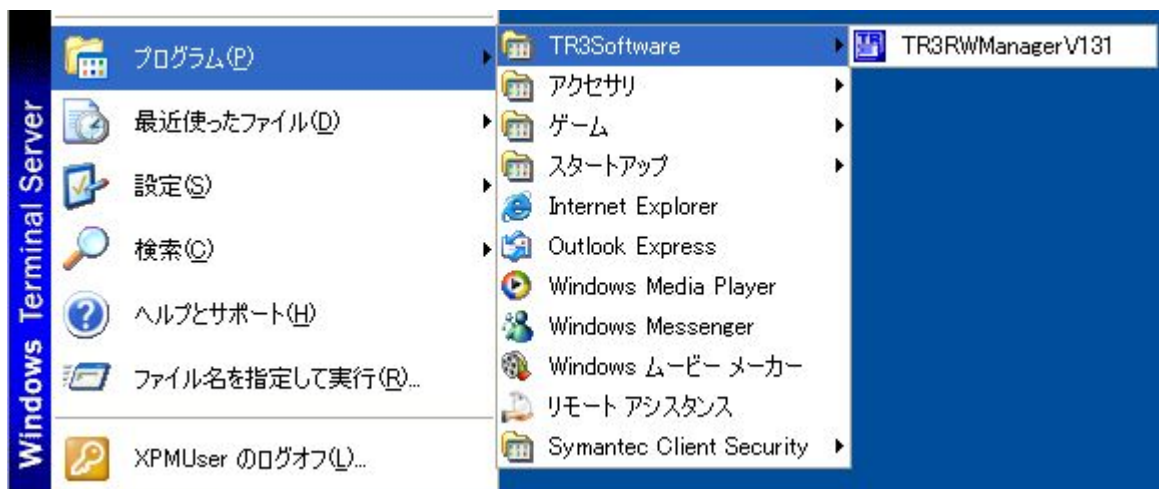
Windows Terminal Server

プログラム(P)
最近使ったファイル(D)
設定(S)
検索(C)
ヘルプとサポート(H)
ファイル名を指定して実行(R)...
XPMUser のログオフ(L)...

TR3Software
アクセサリ
ゲーム
スタートアップ
Internet Explorer
Outlook Express
Windows Media Player
Windows Messenger
Windows ムービー メーカー
リモート アシスタンス
Symantec Client Security

TR3RWManagerV131